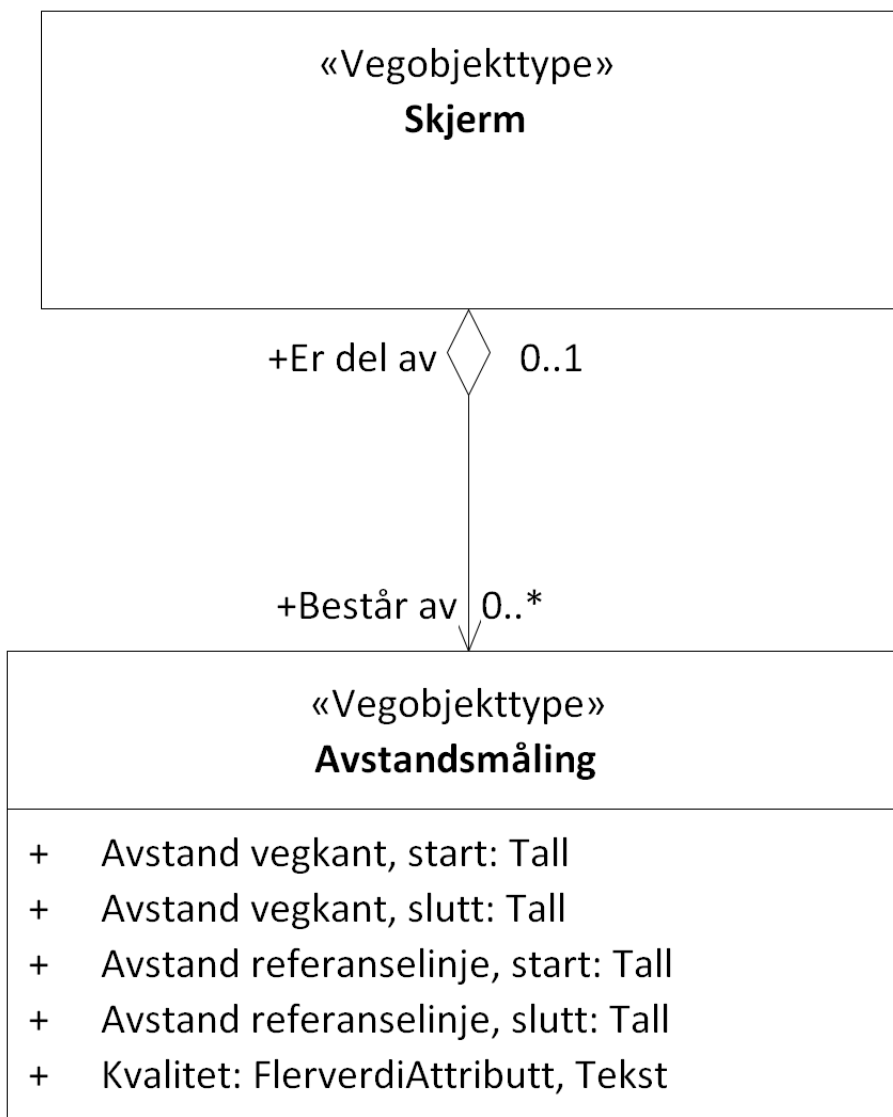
«Vegobjekttype»
**Skjerm**

+Er del av 0..1

+Består av 0..*

«Vegobjekttype»
**Avstandsmåling**

+ Avstand vegkant, start: Tall
+ Avstand vegkant, slutt: Tall
+ Avstand referanselinje, start: Tall
+ Avstand referanselinje, slutt: Tall
+ Kvalitet: FlerverdiAttributt, Tekst